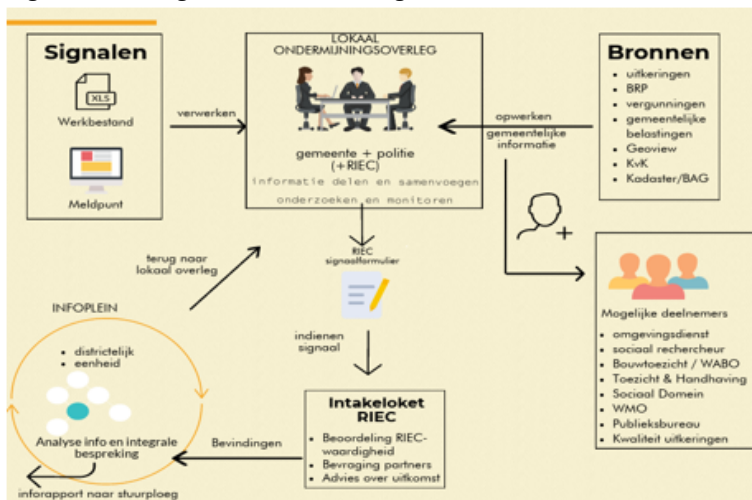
Signalen

XLS

Werkbestand

Meldpunt

verwerken

LOKAAL ONDERMIJNINGSOVERLEG

gemeente + politie (+RIEC)

informatie delen en samenvoegen

onderzoeken en monitoren

Bronnen

- uitkeringen
- BRP
- vergunningen
- gemeentelijke belastingen
- Geoview
- KvK
- Kadaster/BAG

opwerken gemeentelijke informatie

Mogelijke deelnemers

- omgevingsdienst
- sociaal rechercheur
- Bouwtoezicht / WABO
- Toezicht & Handhaving
- Sociaal Domein
- WMO
- Publieksbureau
- Kwaliteit uitkeringen

terug naar lokaal overleg

RIEC signaalformulier

indienen signaal

INFOPLEIN

- districtelijk
- eenheid

Analyse info en integrale bespreking

inforapport naar stuurploeg

Bevindingen

Intakeloket RIEC

- Beoordeling RIEC-waardigheid
- Bevraging partners
- Advies over uitkomst